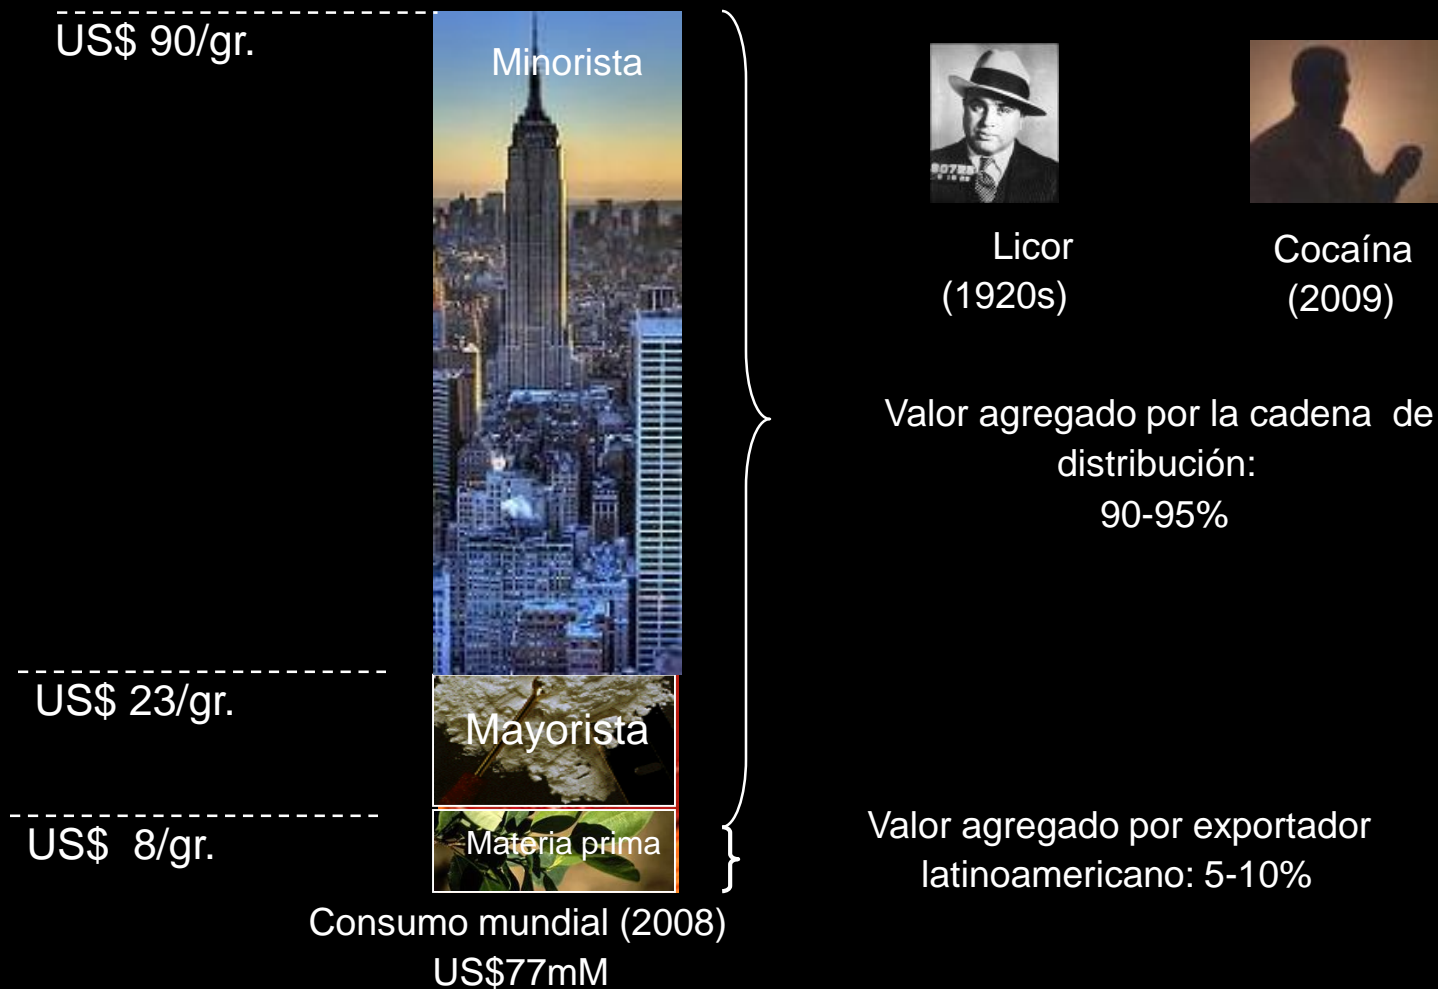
US$ 90/gr.

Minorista

Licor
(1920s)

Cocaína
(2009)

Valor agregado por la cadena de distribución:
90-95%

US$ 23/gr.

Mayorista

US$ 8/gr.

Materia prima

Valor agregado por exportador latinoamericano: 5-10%

Consumo mundial (2008)
US$77mM